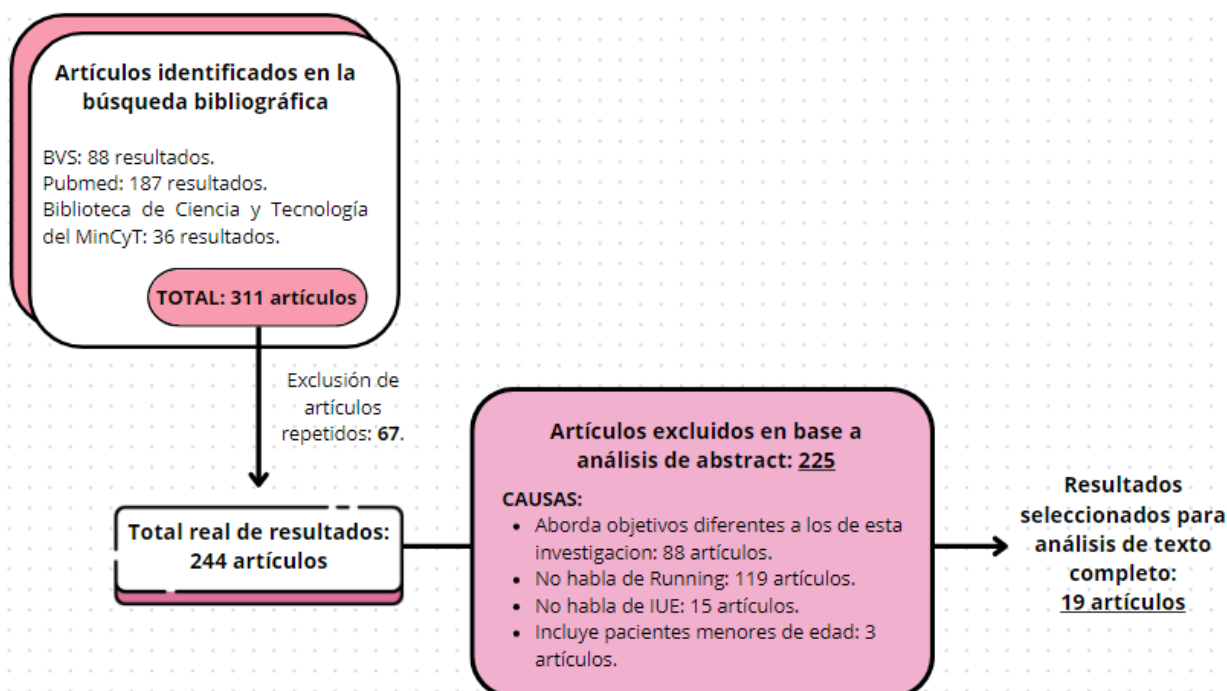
Artículos identificados en la búsqueda bibliográfica

BVS: 88 resultados.
Pubmed: 187 resultados.
Biblioteca de Ciencia y Tecnología del MinCyT: 36 resultados.

TOTAL: 311 artículos

Exclusión de artículos repetidos: 67.

Total real de resultados: 244 artículos

Artículos excluidos en base a análisis de abstract: 225

CAUSAS:
- Aborda objetivos diferentes a los de esta investigacion: 88 artículos.
- No habla de Running: 119 artículos.
- No habla de IUE: 15 artículos.
- Incluye pacientes menores de edad: 3 artículos.

Resultados seleccionados para análisis de texto completo: 19 artículos